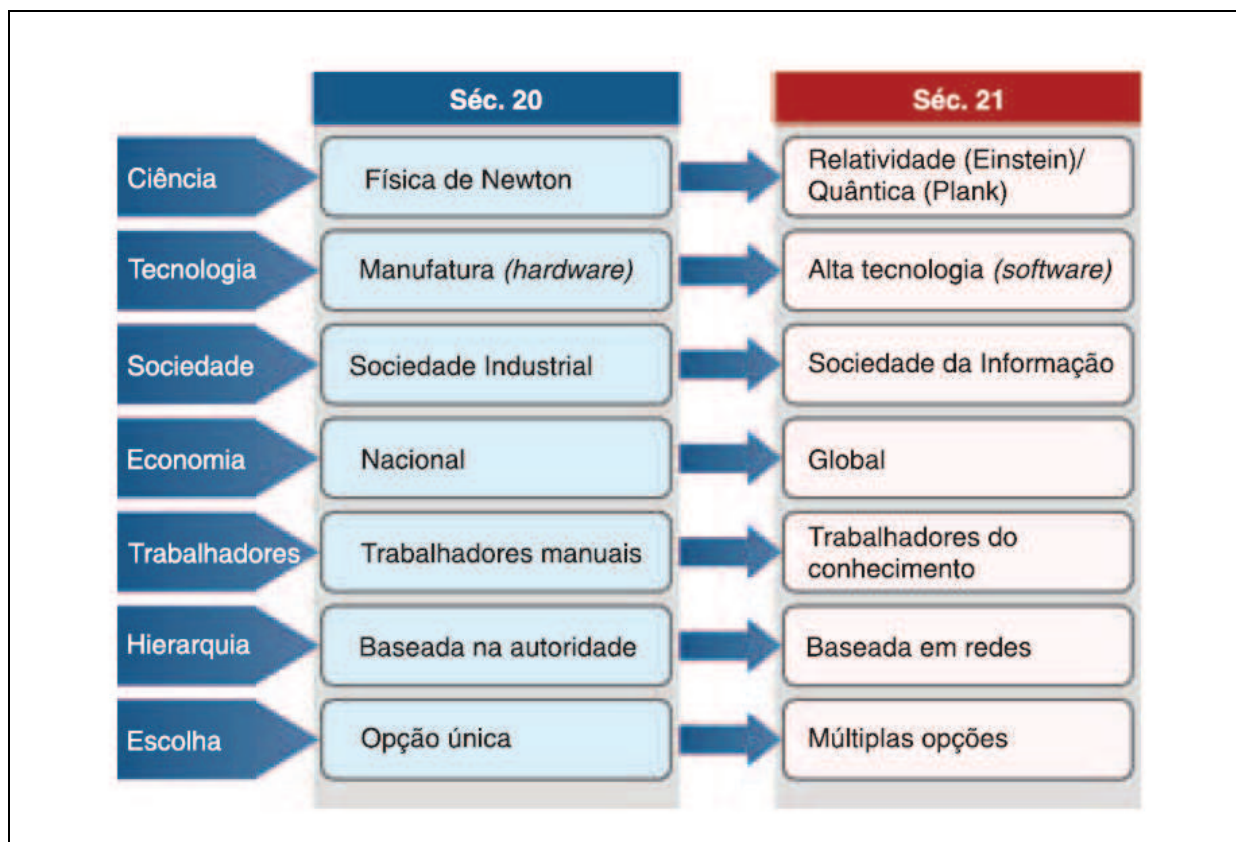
| | Séc. 20 | Séc. 21 |
|---|---|---|
| Ciência | Física de Newton | Relatividade (Einstein)/ Quântica (Plank) |
| Tecnologia | Manufatura *(hardware)* | Alta tecnologia *(software)* |
| Sociedade | Sociedade Industrial | Sociedade da Informação |
| Economia | Nacional | Global |
| Trabalhadores | Trabalhadores manuais | Trabalhadores do conhecimento |
| Hierarquia | Baseada na autoridade | Baseada em redes |
| Escolha | Opção única | Múltiplas opções |